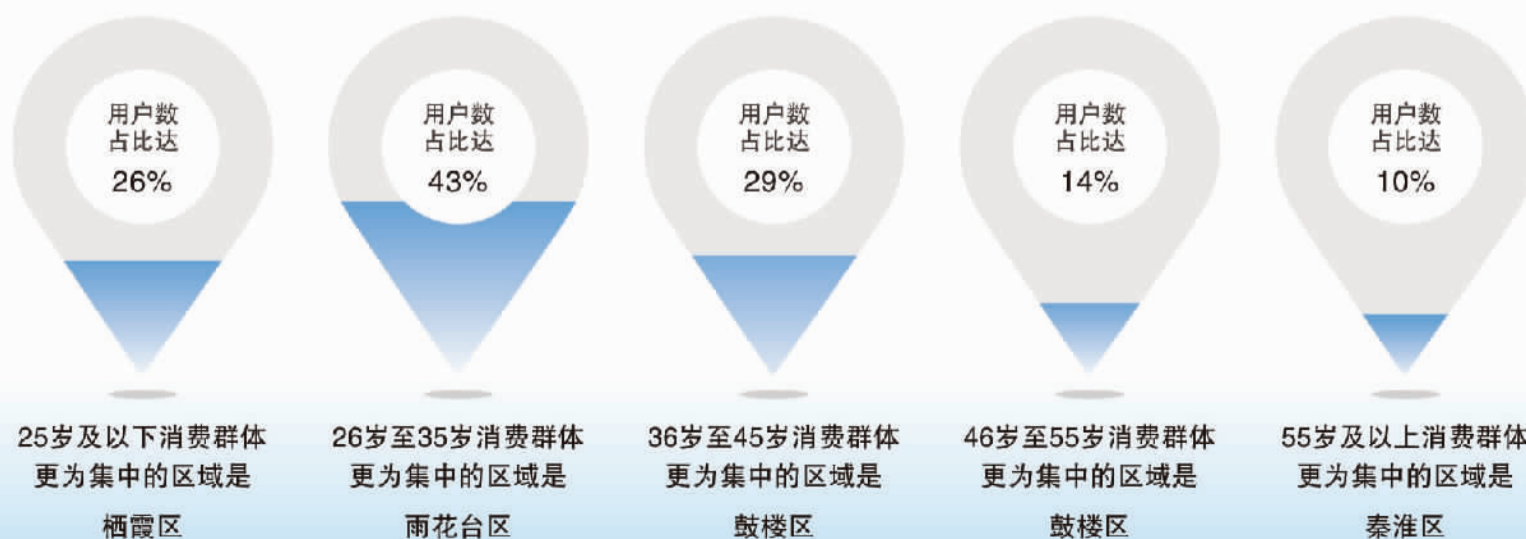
用户数
占比达
26%

25岁及以下消费群体
更为集中的区域是
栖霞区

用户数
占比达
43%

26岁至35岁消费群体
更为集中的区域是
雨花台区

用户数
占比达
29%

36岁至45岁消费群体
更为集中的区域是
鼓楼区

用户数
占比达
14%

46岁至55岁消费群体
更为集中的区域是
鼓楼区

用户数
占比达
10%

55岁及以上消费群体
更为集中的区域是
秦淮区